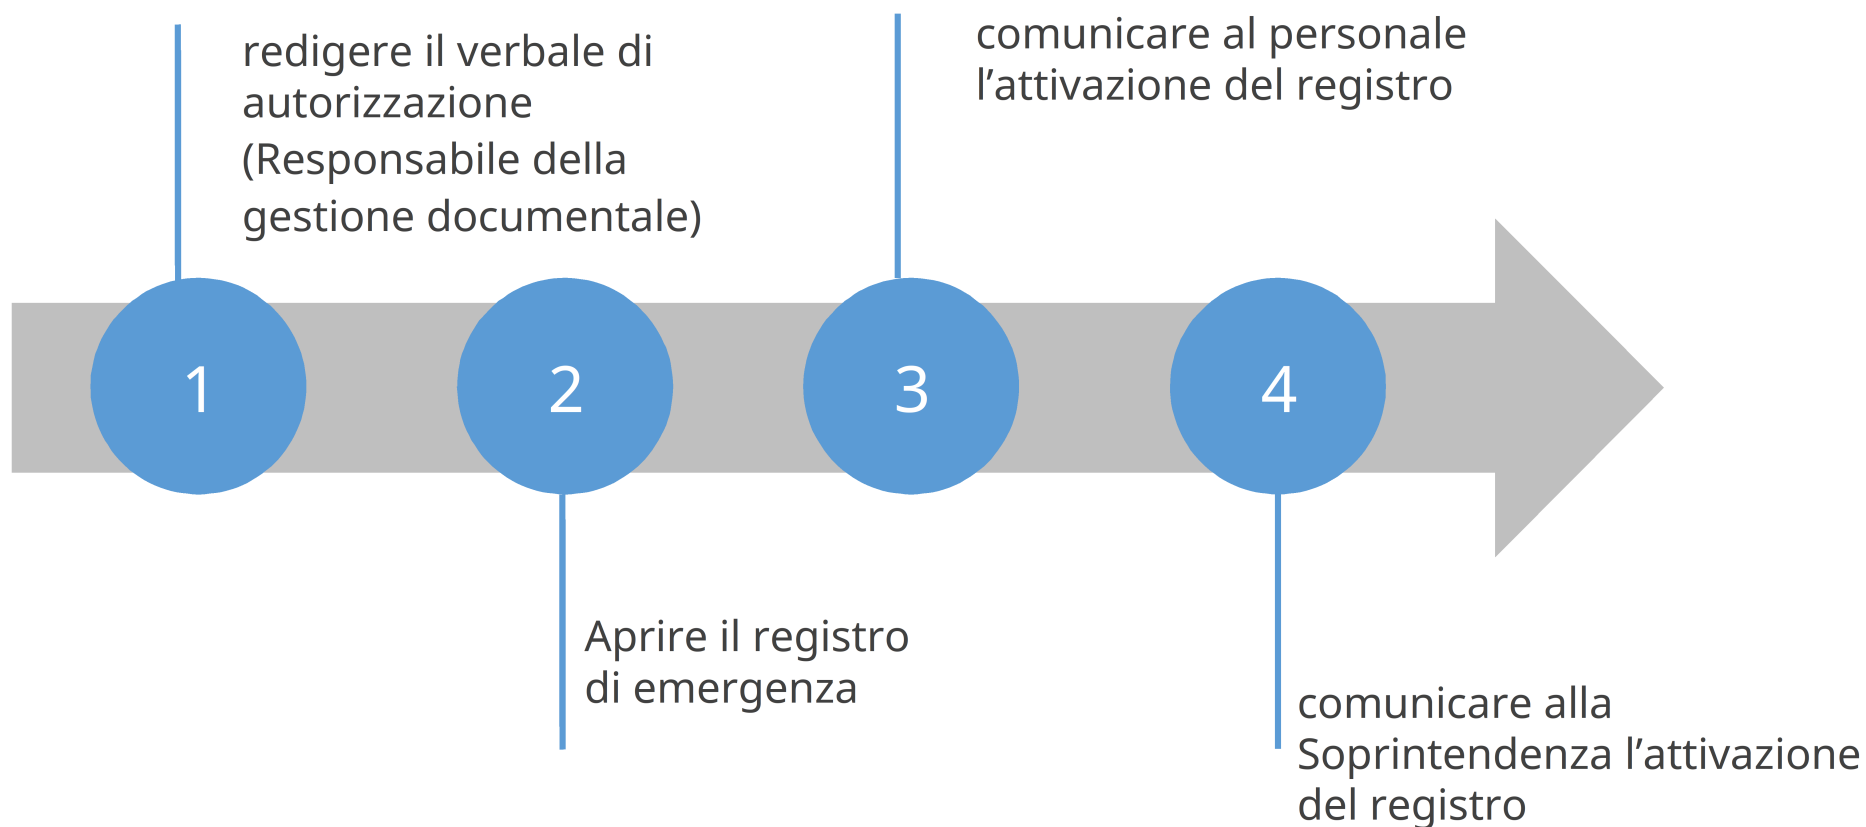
1
redigere il verbale di autorizzazione (Responsabile della gestione documentale)

2
Aprire il registro di emergenza

3
comunicare al personale l’attivazione del registro

4
comunicare alla Soprintendenza l’attivazione del registro